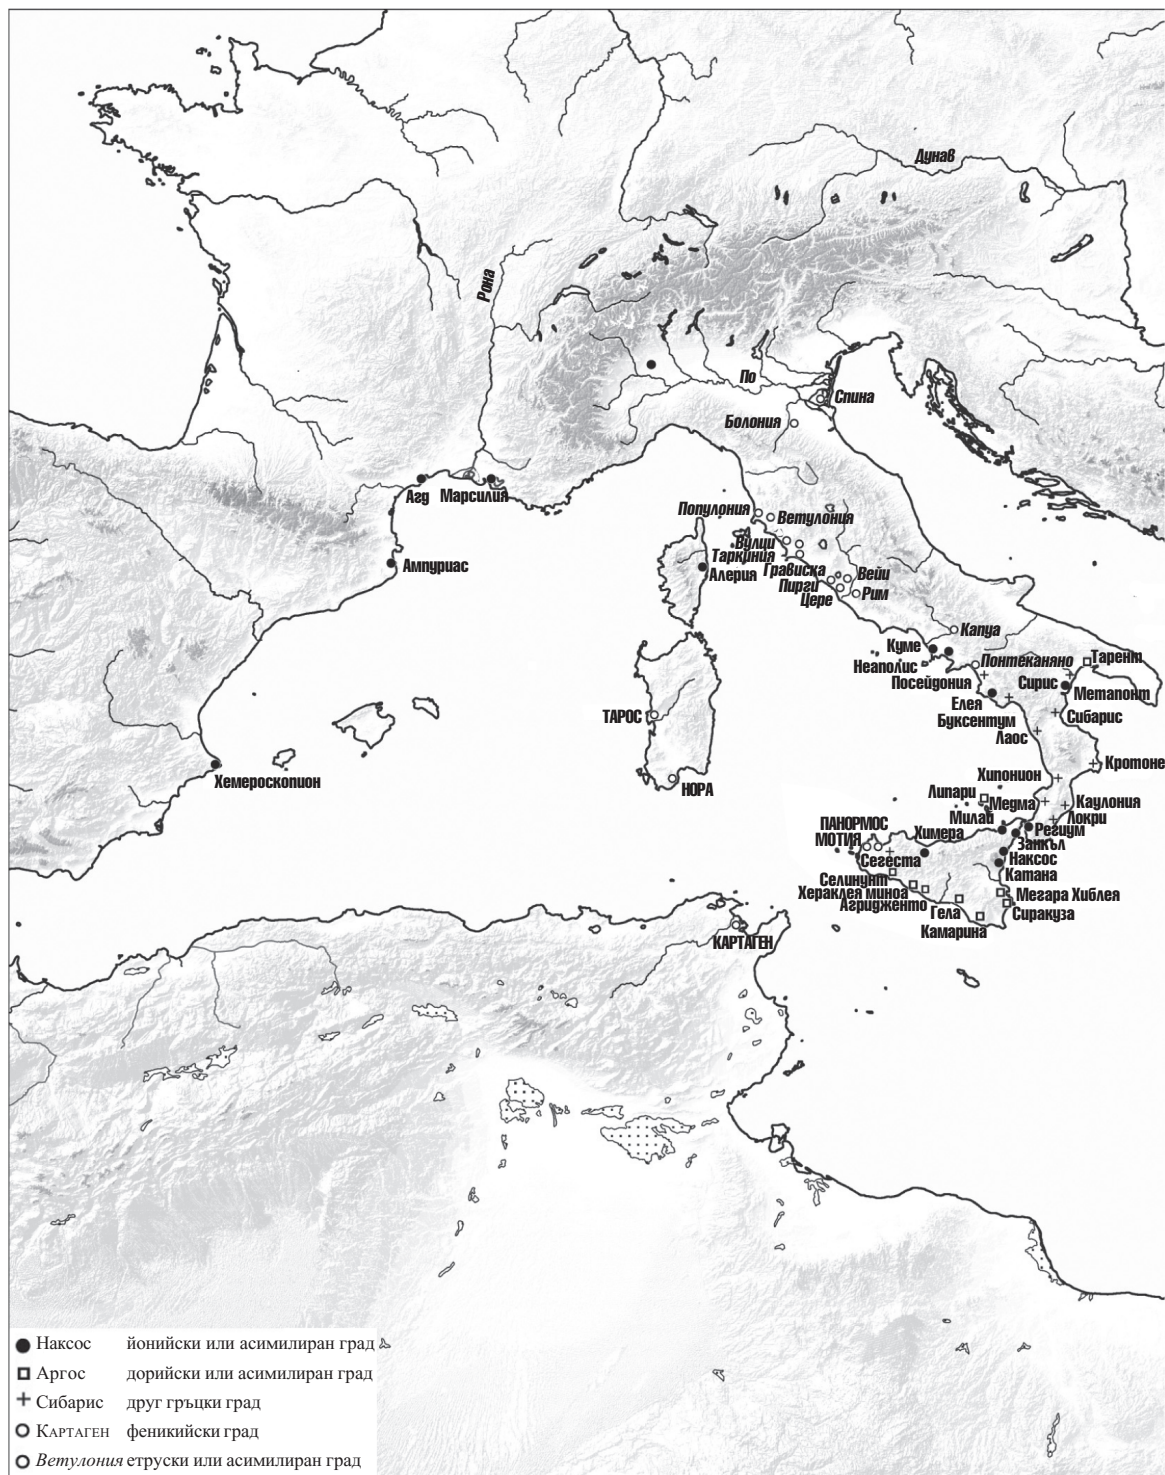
Дунав

Рона

По

Спина

Болония

Агд

Марсилия

Ампуриас

Популония

Ветулония

Вулчи

Таркуиния

Грависка

Пирги

Цере

Вейи

Рим

Алерия

Капуа

Куме

Неаполис

Понтеканяно

Посейдония

Тарент

Сирис

Метапонт

Елея

Буксентум

Сибарис

Лаос

Кротоне

ТАРОС

НОРА

Хемероскопион

Хипонион

Липари

Медма

Каулония

Локри

Милаи

Региум

ПАНОРМОС

МОТИЯ

Химера

Занкъл

Сегеста

Наксос

Катана

Селинунт

Хераклея миноа

Агридженто

Мегара Хиблея

Гела

Сиракуза

Камарина

КАРТАГЕН

● Наксос йонийски или асимилиран град

□ Аргос дорийски или асимилиран град

+ Сибарис друг гръцки град

○ КАРТАГЕН финикийски град

○ *Ветулония* етруски или асимилиран град